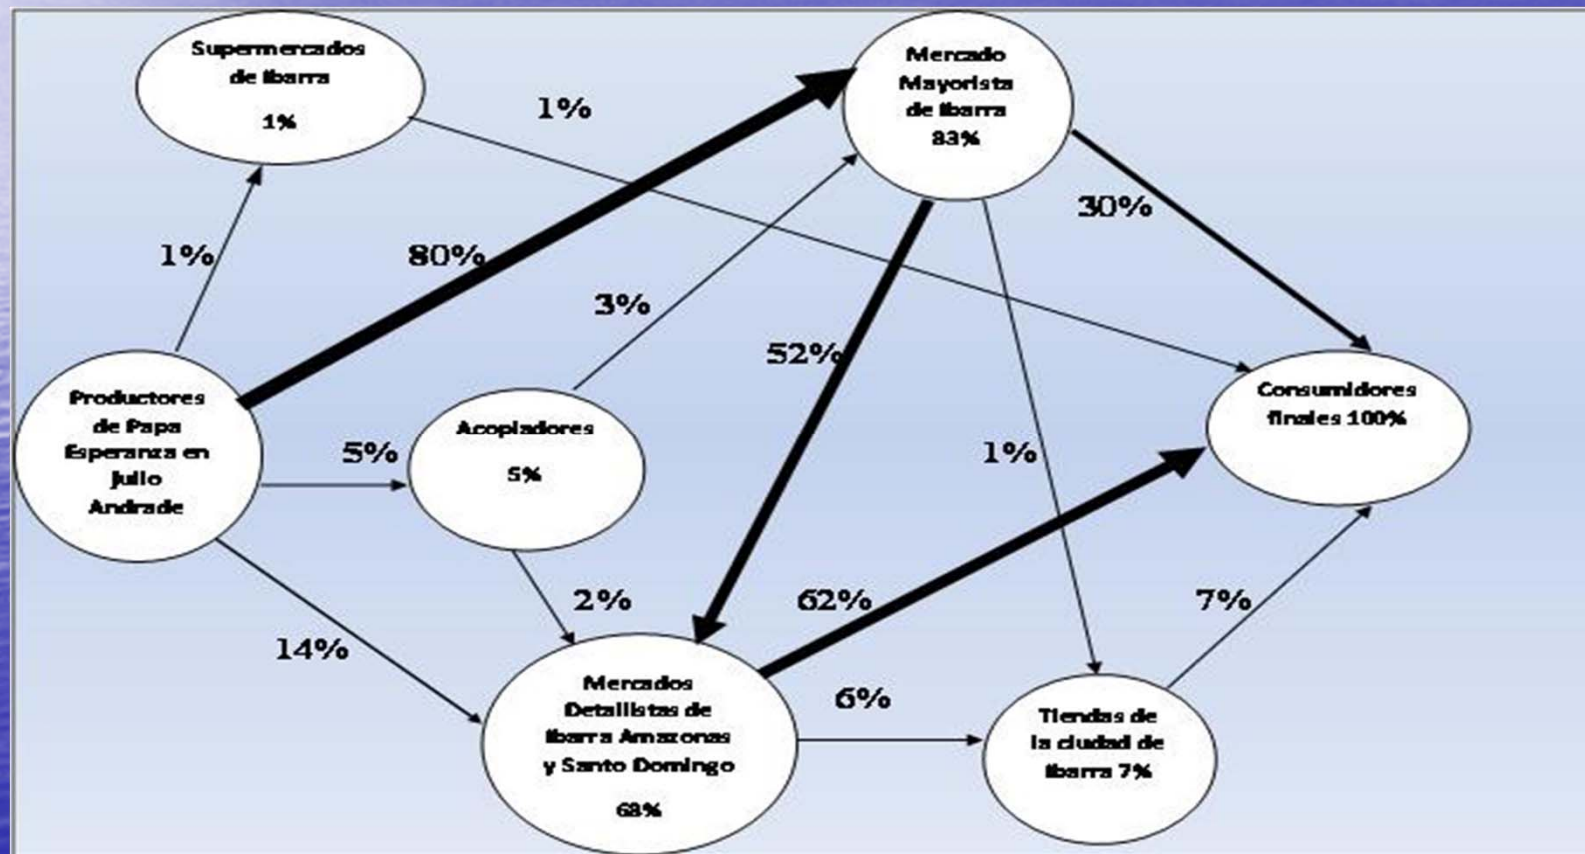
Supermercados de Ibarra

1%

1%

Mercado Mayorista de Ibarra 83%

30%

1%

80%

3%

52%

Productores de Papa Esperanza en Julio Andrade

5%

Acopiadores

5%

Consumidores finales 100%

1%

2%

62%

7%

14%

Mercados Detallistas de Ibarra Amazonas y Santo Domingo

68%

6%

Tiendas de la ciudad de Ibarra 7%